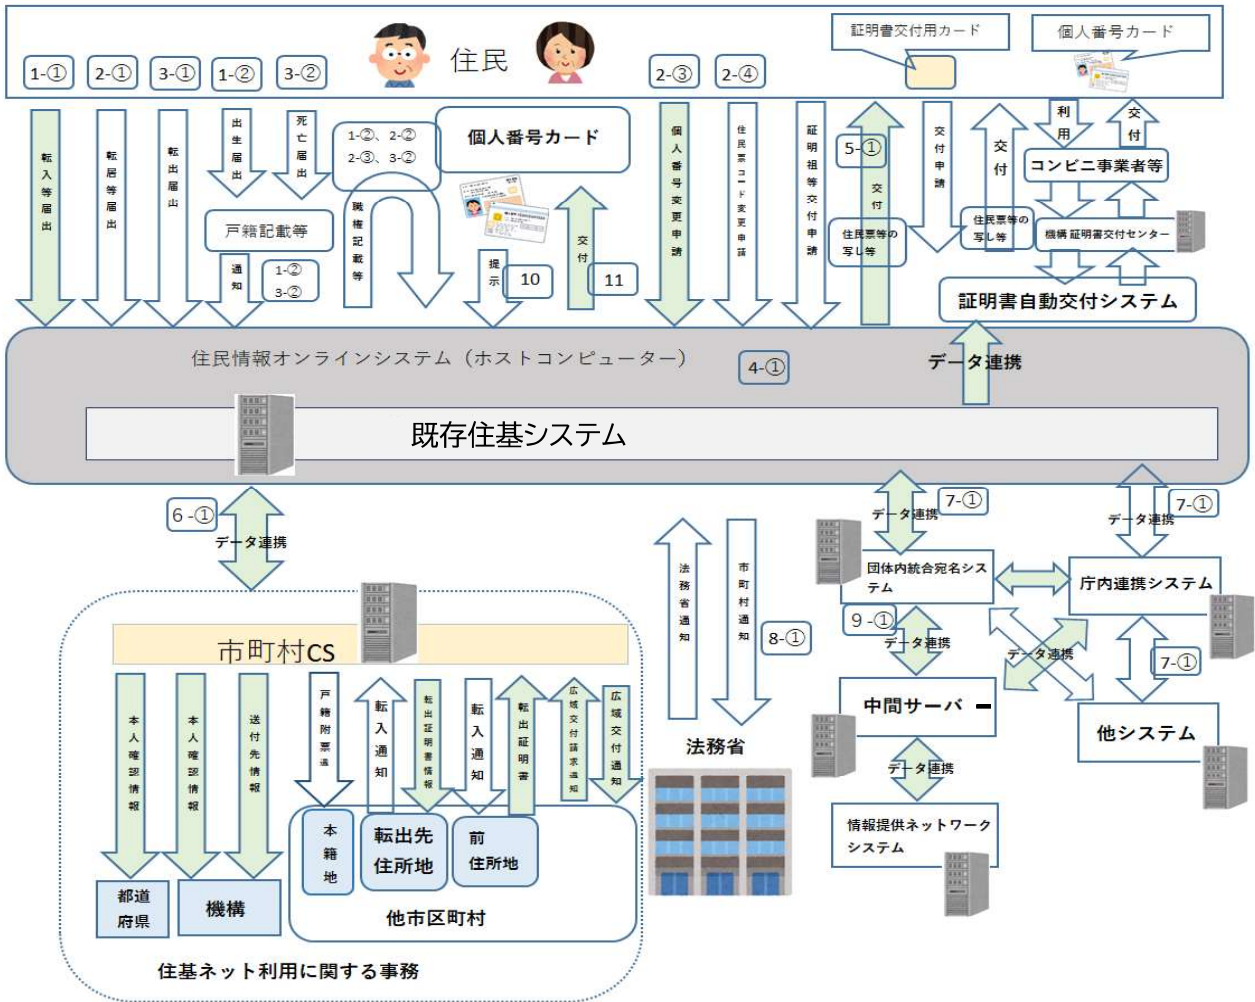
1-① 2-① 3-① 1-② 3-②

住民

2-③ 2-④

証明書交付用カード

個人番号カード

転入等届出

転居等届出

転出届出

出生届出

死亡届出

1-②、2-②
2-③、3-②

個人番号カード

戸籍記載等

職権記載等

通知

1-②
3-②

提示 10

交付 11

個人番号変更申請

住民票コード変更申請

証明書等交付申請

5-①

交付

住民票等の写し等

交付申請

交付

住民票等の写し等

利用

交付

コンビニ事業者等

機構 証明書交付センター

証明書自動交付システム

住民情報オンラインシステム（ホストコンピューター）

4-①

データ連携

既存住基システム

6 -①

データ連携

市町村CS

本人確認情報

本人確認情報

送付先情報

戸籍附票通

転入通知

転出証明書情報

転入通知

転出証明書

広域交付請求通知

広域交付通知

都道府県

機構

本籍地

転出先住所地

前住所地

他市区町村

住基ネット利用に関する事務

法務省通知

市町村通知

8-①

法務省

データ連携 7-①

団体内統合宛名システム

データ連携 7-①

庁内連携システム

9 -①

データ連携

データ連携

7-①

中間サーバ

他システム

データ連携

情報提供ネットワークシステム